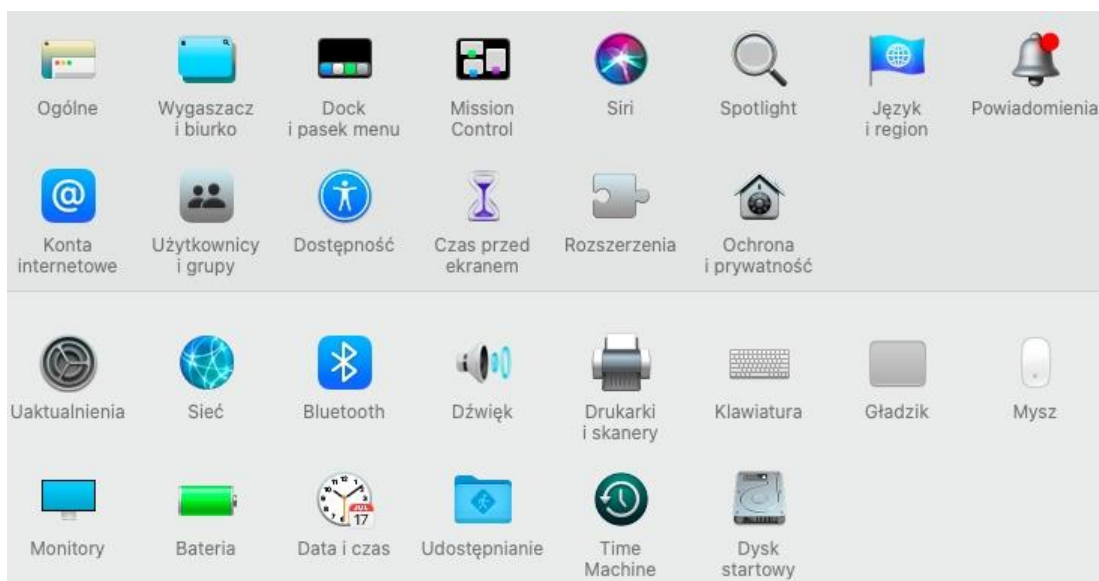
Ogólne
Wygaszacz i biurko
Dock i pasek menu
Mission Control
Siri
Spotlight
Język i region
Powiadomienia

Konta internetowe
Użytkownicy i grupy
Dostępność
Czas przed ekranem
Rozszerzenia
Ochrona i prywatność

Uaktualnienia
Sieć
Bluetooth
Dźwięk
Drukarki i skanery
Klawiatura
Gładzik
Mysz

Monitory
Bateria
JUL 17
Data i czas
Udostępnianie
Time Machine
Dysk startowy